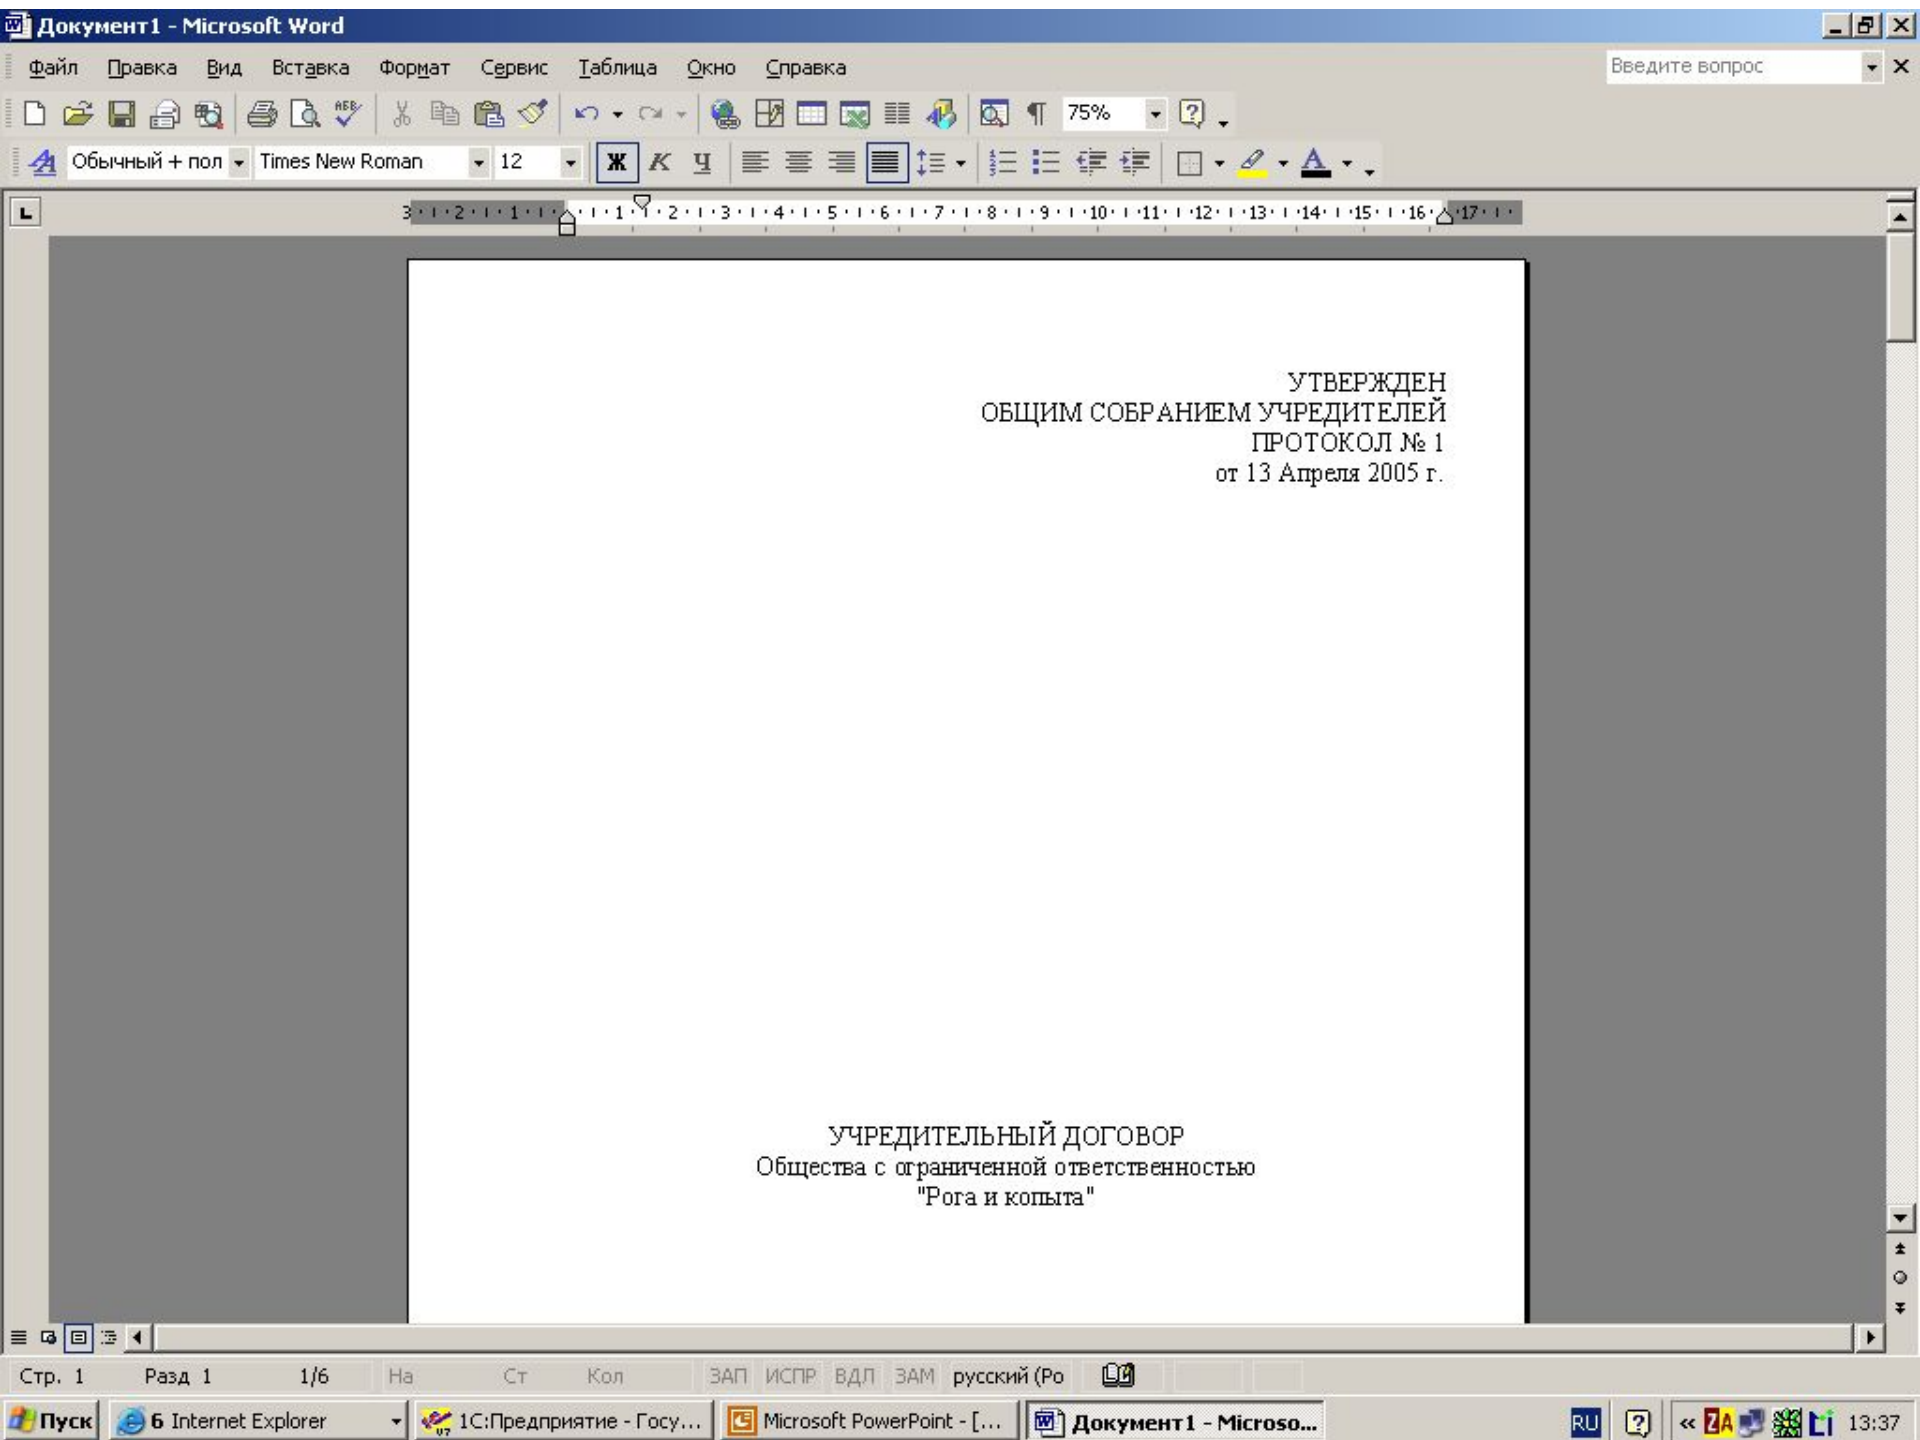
Документ1 - Microsoft Word

Файл Правка Вид Вставка Формат Сервис Таблица Окно Справка

Введите вопрос

75%

Обычный + пол Times New Roman 12

Ж К Ч

УТВЕРЖДЕН
ОБЩИМ СОБРАНИЕМ УЧРЕДИТЕЛЕЙ
ПРОТОКОЛ № 1
от 13 Апреля 2005 г.

УЧРЕДИТЕЛЬНЫЙ ДОГОВОР
Общества с ограниченной ответственностью
"Рога и копыта"

Стр. 1 Разд 1 1/6 На Ст Кол ЗАП ИСПР ВДЛ ЗАМ русский (Ро

Пуск 6 Internet Explorer 1С:Предприятие - Госу... Microsoft PowerPoint - [... Документ1 - Microso... RU 13:37